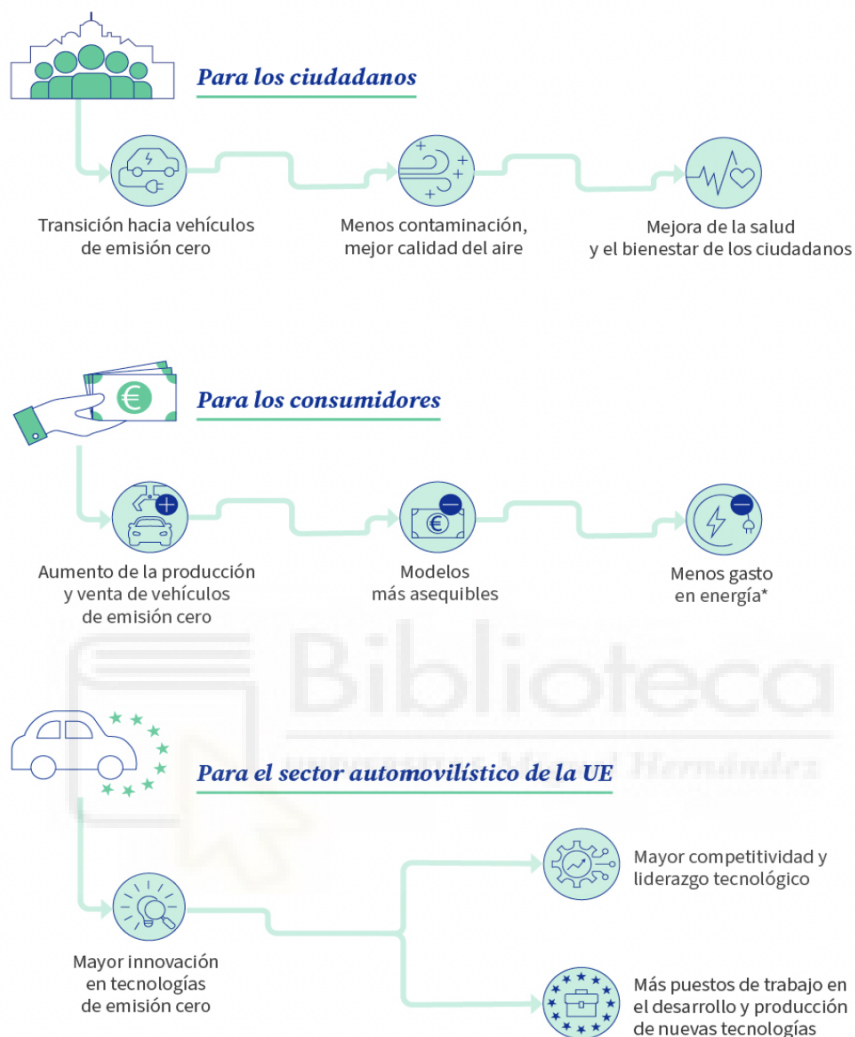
Para los ciudadanos

Transición hacia vehículos de emisión cero

Menos contaminación, mejor calidad del aire

Mejora de la salud y el bienestar de los ciudadanos

Para los consumidores

Aumento de la producción y venta de vehículos de emisión cero

Modelos más asequibles

Menos gasto en energía*

Biblioteca

Para el sector automovilístico de la UE

Mayor innovación en tecnologías de emisión cero

Mayor competitividad y liderazgo tecnológico

Más puestos de trabajo en el desarrollo y producción de nuevas tecnologías